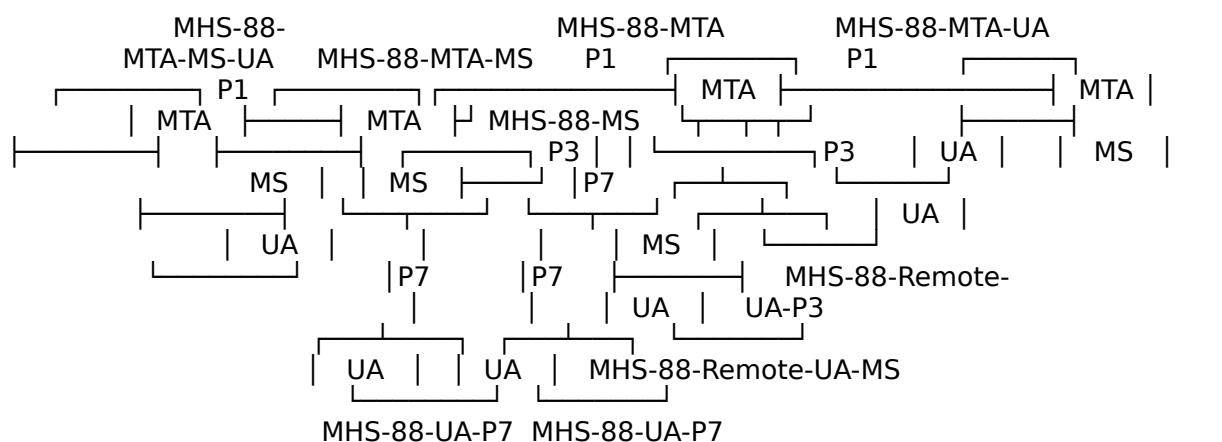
MHS-88-MTA-MS-UA P1

MHS-88-MTA-MS

MHS-88-MTA P1

MHS-88-MTA-UA P1

MTA

MTA

MTA

MTA

MHS-88-MS

P3

P3

UA

MS

MS

MS

P7

UA

UA

MS

P7

P7

MHS-88-Remote-UA-P3

UA

UA

UA

MHS-88-Remote-UA-MS

MHS-88-UA-P7 MHS-88-UA-P7